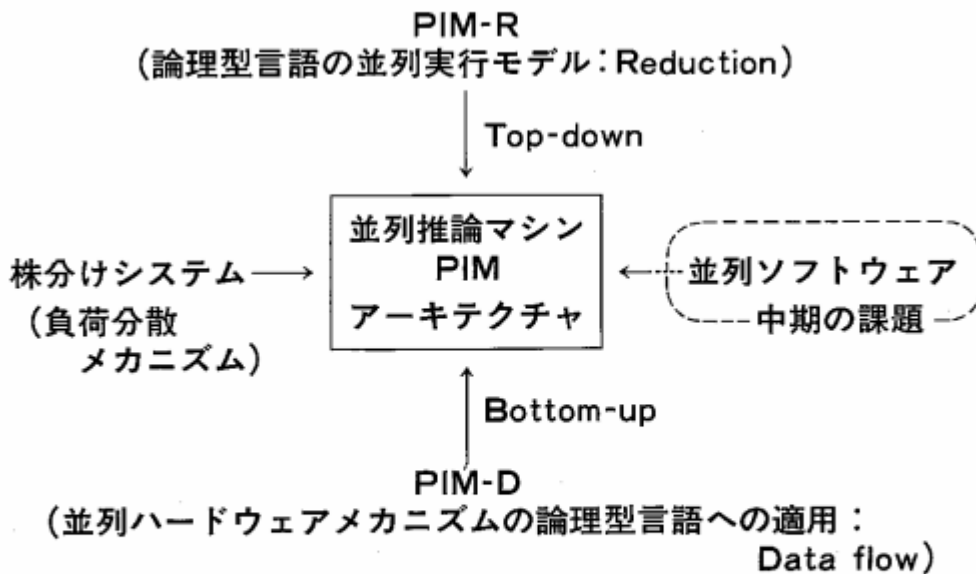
PIM-R
(論理型言語の並列実行モデル:Reduction)

Top-down

並列推論マシン
PIM
アーキテクチャ

株分けシステム
(負荷分散
メカニズム)

並列ソフトウェア
中期の課題

Bottom-up

PIM-D
(並列ハードウェアメカニズムの論理型言語への適用:
Data flow)